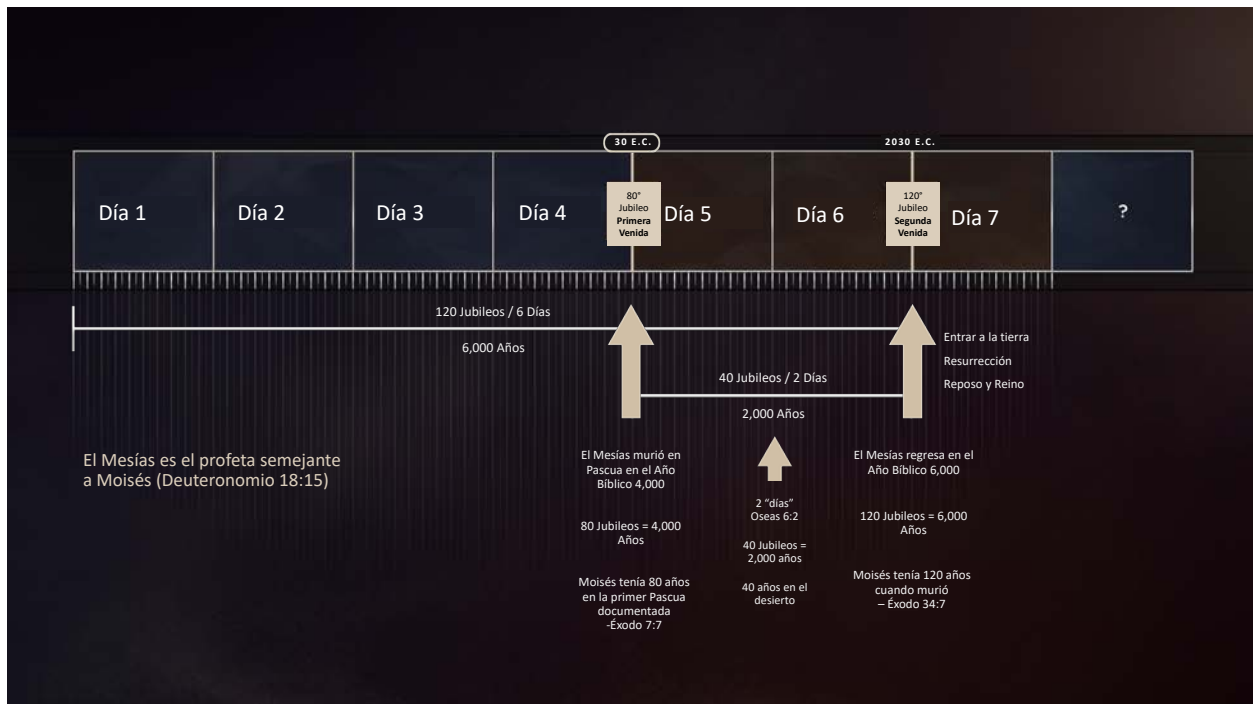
30 E.C.

2030 E.C.

Día 1

Día 2

Día 3

Día 4

80° Jubileo Primera Venida

Día 5

Día 6

120° Jubileo Segunda Venida

Día 7

?

120 Jubileos / 6 Días

6,000 Años

Entrar a la tierra

Resurrección

Reposo y Reino

40 Jubileos / 2 Días

2,000 Años

El Mesías es el profeta semejante a Moisés (Deuteronomio 18:15)

El Mesías murió en Pascua en el Año Bíblico 4,000

80 Jubileos = 4,000 Años

Moisés tenía 80 años en la primer Pascua documentada -Éxodo 7:7

2 "días" Oseas 6:2

40 Jubileos = 2,000 años

40 años en el desierto

El Mesías regresa en el Año Bíblico 6,000

120 Jubileos = 6,000 Años

Moisés tenía 120 años cuando murió – Éxodo 34:7